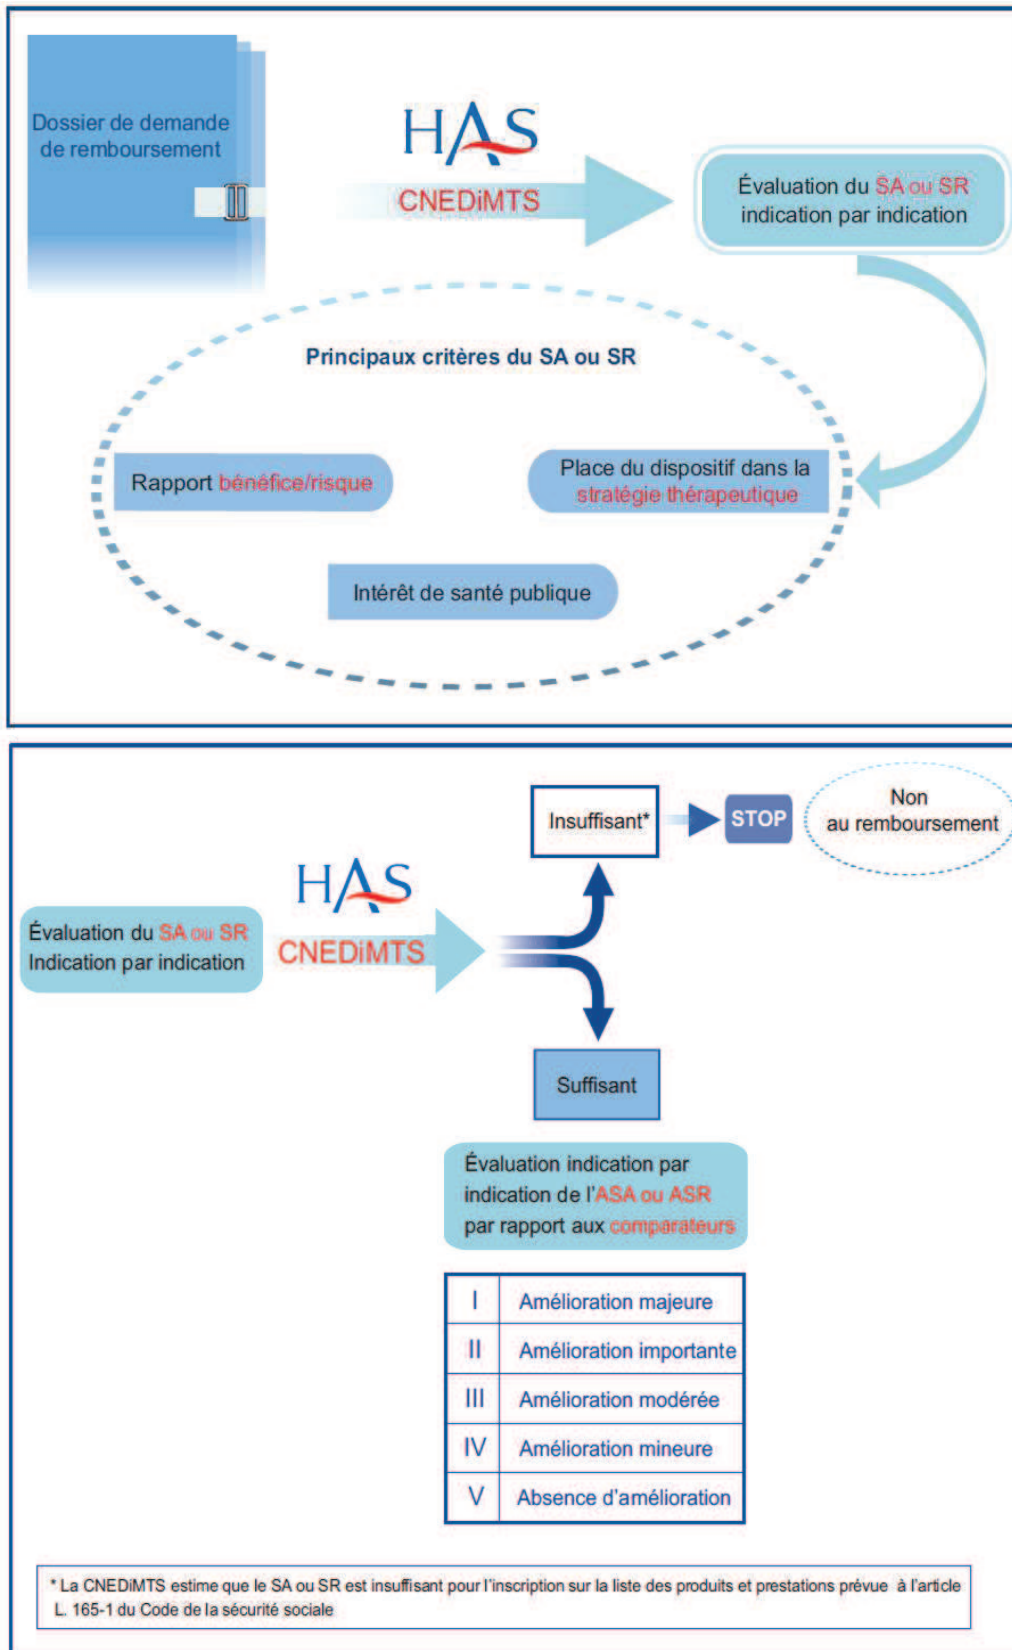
Dossier de demande de remboursement

HAS

CNEDiMTS

Évaluation du SA ou SR indication par indication

Principaux critères du SA ou SR

Rapport bénéfice/risque

Place du dispositif dans la stratégie thérapeutique

Intérêt de santé publique

Insuffisant*

STOP

Non au remboursement

HAS

CNEDiMTS

Évaluation du SA ou SR Indication par indication

Suffisant

Évaluation indication par indication de l'ASA ou ASR par rapport aux comparateurs

| I | Amélioration majeure |
|---|---|
| II | Amélioration importante |
| III | Amélioration modérée |
| IV | Amélioration mineure |
| V | Absence d'amélioration |

* La CNEDiMTS estime que le SA ou SR est insuffisant pour l'inscription sur la liste des produits et prestations prévue à l'article L. 165-1 du Code de la sécurité sociale